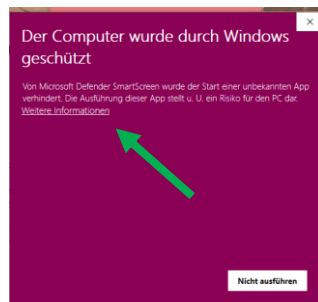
Der Computer wurde durch Windows geschützt

Von Microsoft Defender SmartScreen wurde der Start einer unbekannten App verhindert. Die Ausführung dieser App stellt u. U. ein Risiko für den PC dar.
Weitere Informationen

Nicht ausführen